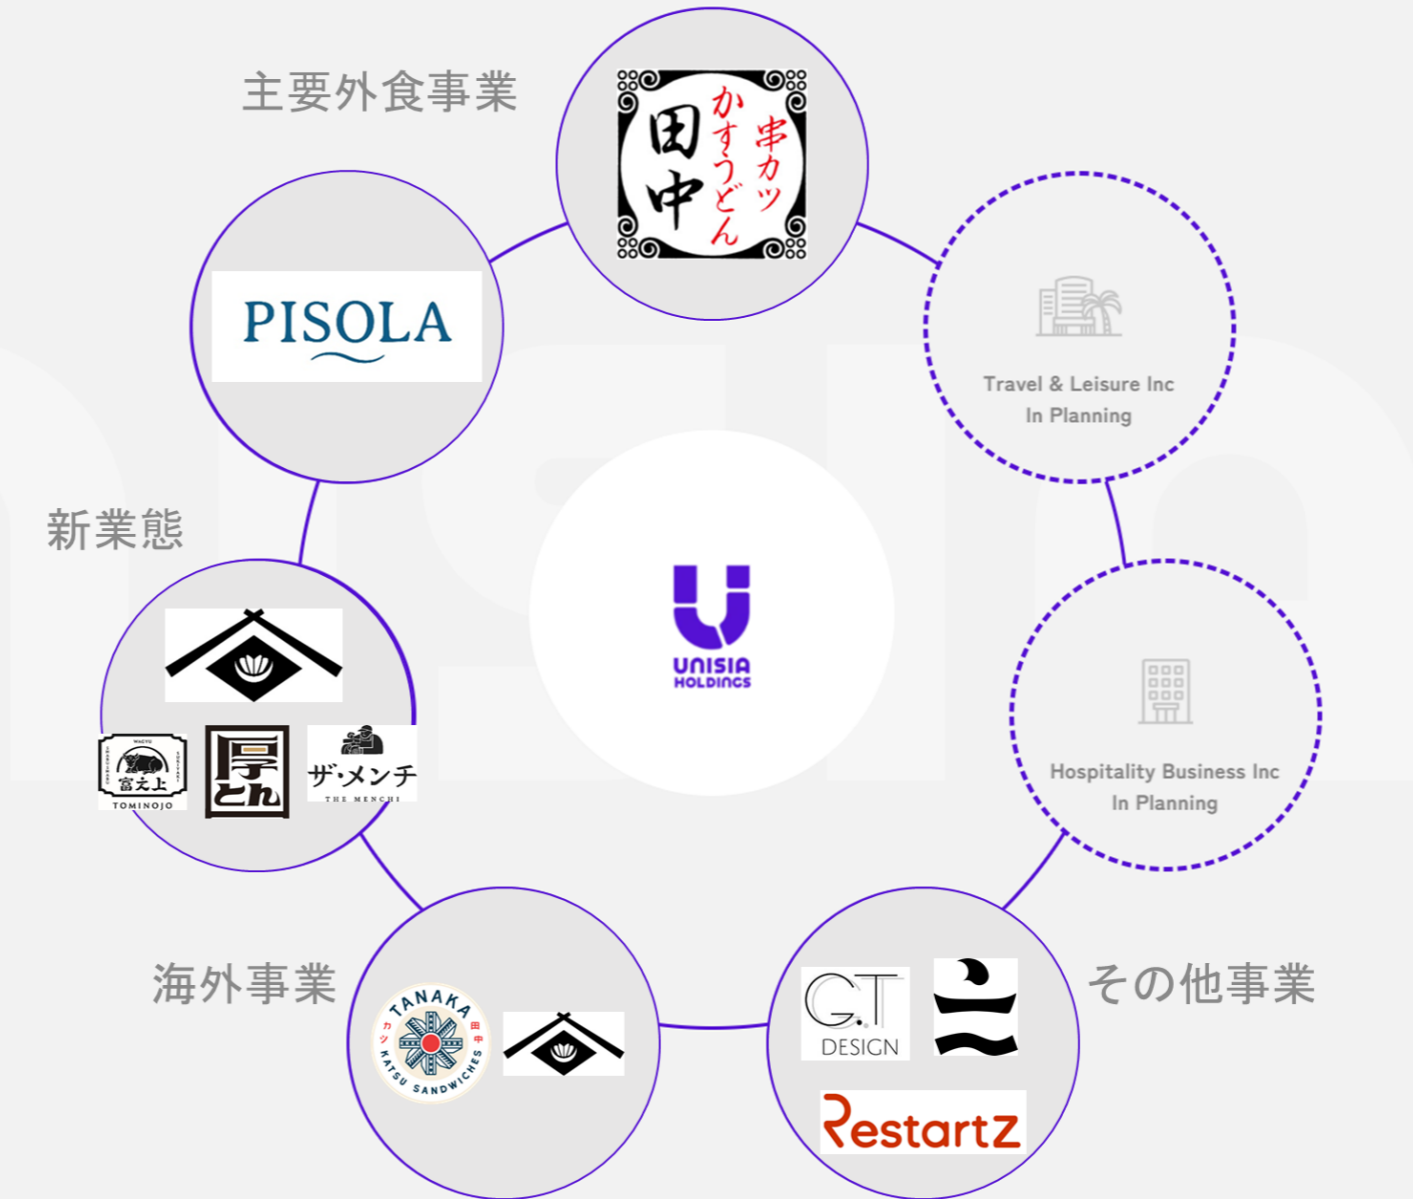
主要外食事業

田中
串カツ
かすうどん

PISOLA

Travel & Leisure Inc
In Planning

新業態

UNISIA
HOLDINGS

Hospitality Business Inc
In Planning

WAGYU
富之上
TOMINOJO

厚とん

ザ・メンチ
THE MENCHI

海外事業

TANAKA
KATSU SANDWICHES
カツ 田中

その他事業

G.T
DESIGN

RestartZ